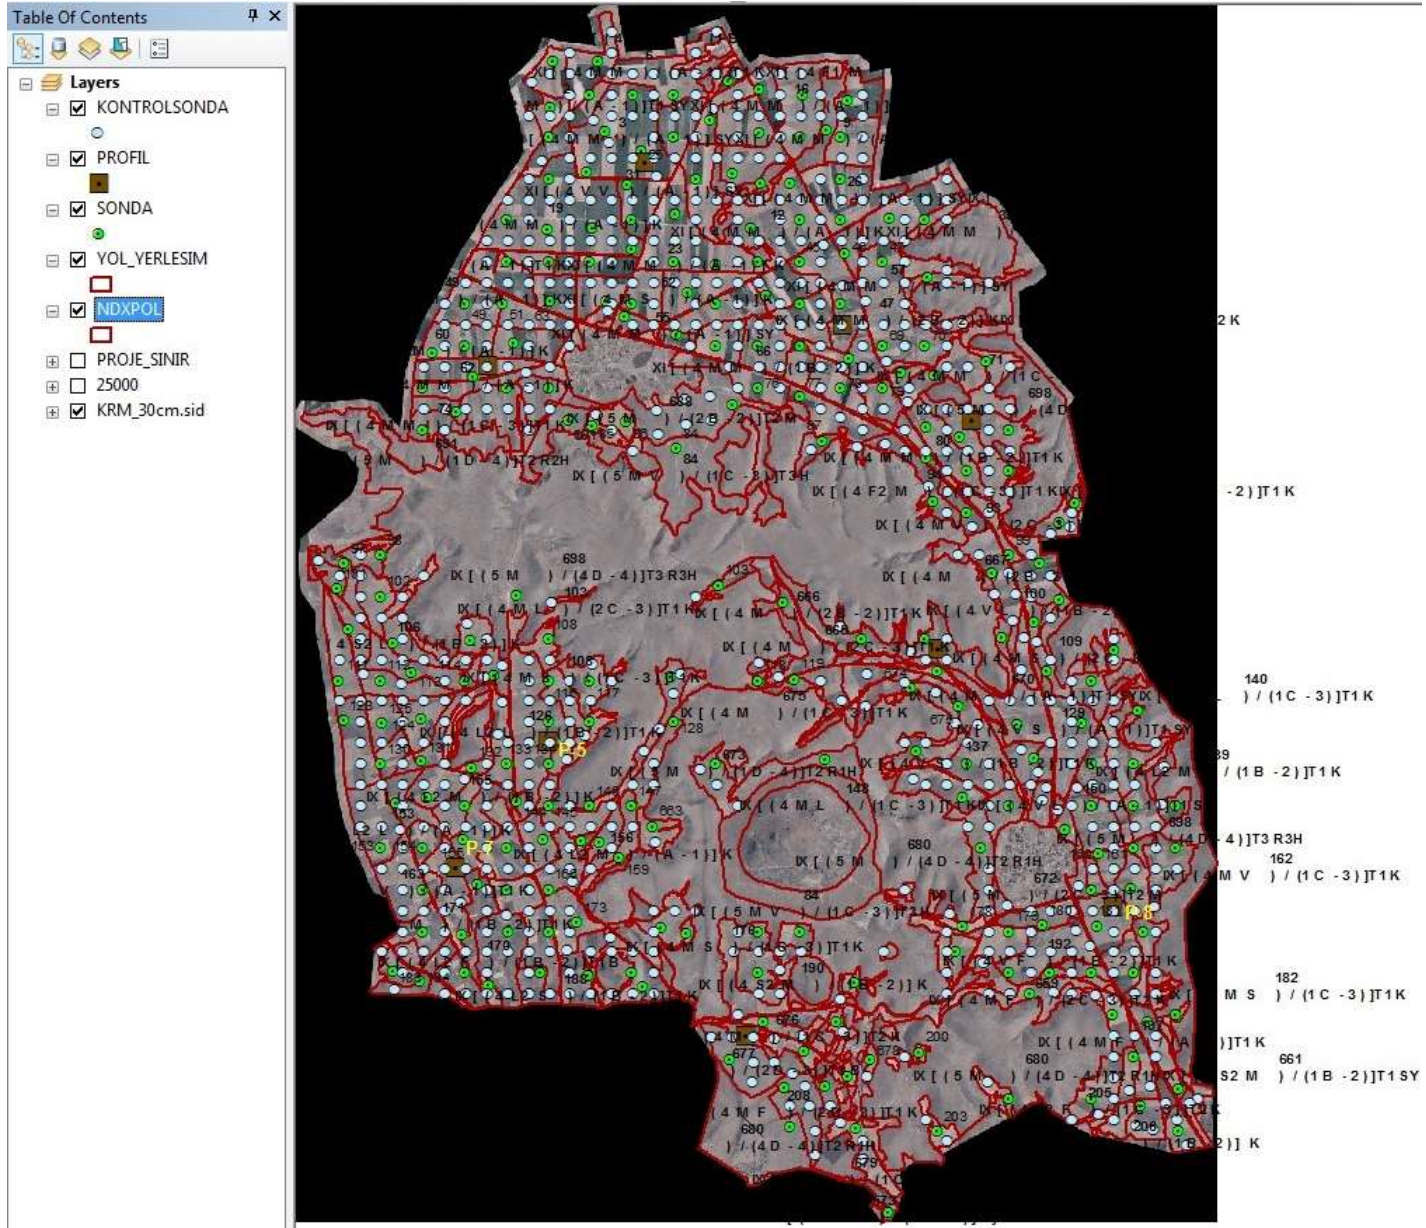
Table Of Contents

Layers
KONTROLSONDA
PROFIL
SONDA
YOL_YERLESIM
NDXPOL
PROJE_SINIR
25000
KRM_30cm.sid

2 K
- 2 ) ]T1 K
140
) / (1C - 3) ]T1 K
39
/ (1 B - 2 ) ]T1 K
- 4 ) ]T3 R3H
162
M V ) / (1 C - 3 ) ]T1 K
182
M S ) / (1 C - 3 ) ]T1K
661
S2 M ) / (1 B - 2 ) ]T1 SY
) ]T1 K
2 ) ] K

IX [ ( 5 M ) / (4 D - 4 ) ]T3 R3H
698
IX [ ( 4 M L ) / (2 C - 3 ) ]T1 K
IX [ ( 5 M ) / (1 C - 3 ) ]T3H
IX [ ( 4 F2 M
IX [ ( 4 M
IX [ ( 4 M ) / (1 C - 3 ) ]T1 K
IX [ ( 4 M L ) / (1 C - 3 ) ]T1 K
680
IX [ ( 5 M ) / (4 D - 4 ) ]T2 R1H
IX [ ( 5 M V ) / (1 C - 3 ) ]T1 K
IX [ ( 4 M S ) / (1 C - 3 ) ]T1 K
IX [ ( 4 S2 M ) / (1 B - 2 ) ]T1 K
IX [ ( 4 M F
IX [ ( 5 M ) / (4 D - 4 ) ]T2 R1H
680
/ (4 D - 4 ) ]T2 R1H
P 5
P 7
P 8